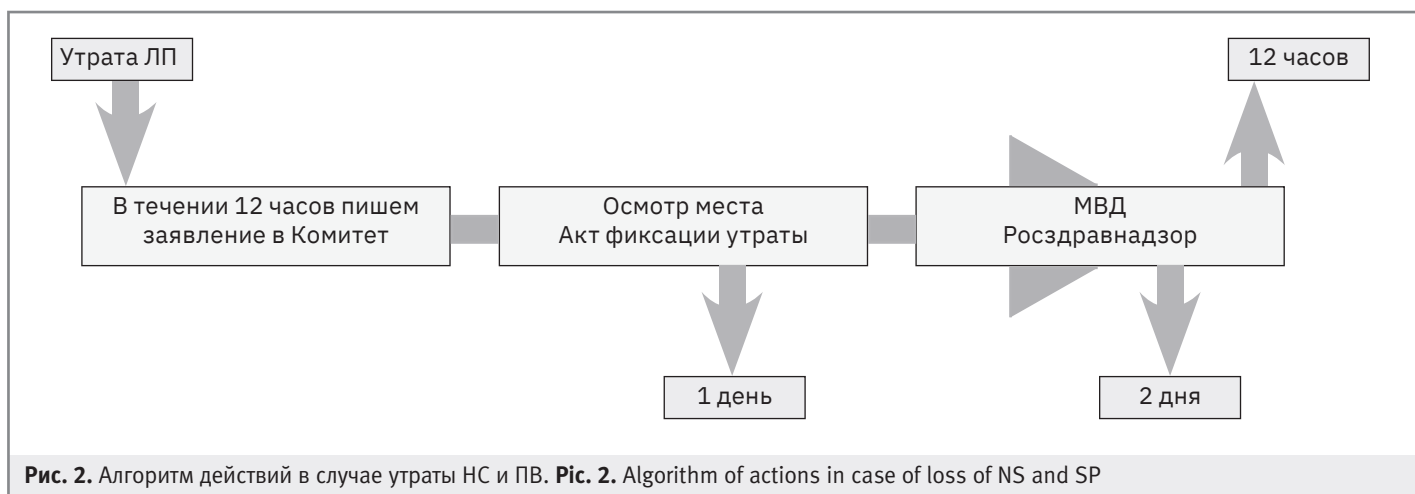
Утрата ЛП

12 часов

В течении 12 часов пишем заявление в Комитет

Осмотр места
Акт фиксации утраты

МВД
Росздравнадзор

1 день

2 дня

**Рис. 2.** Алгоритм действий в случае утраты НС и ПВ. **Pic. 2.** Algorithm of actions in case of loss of NS and SP